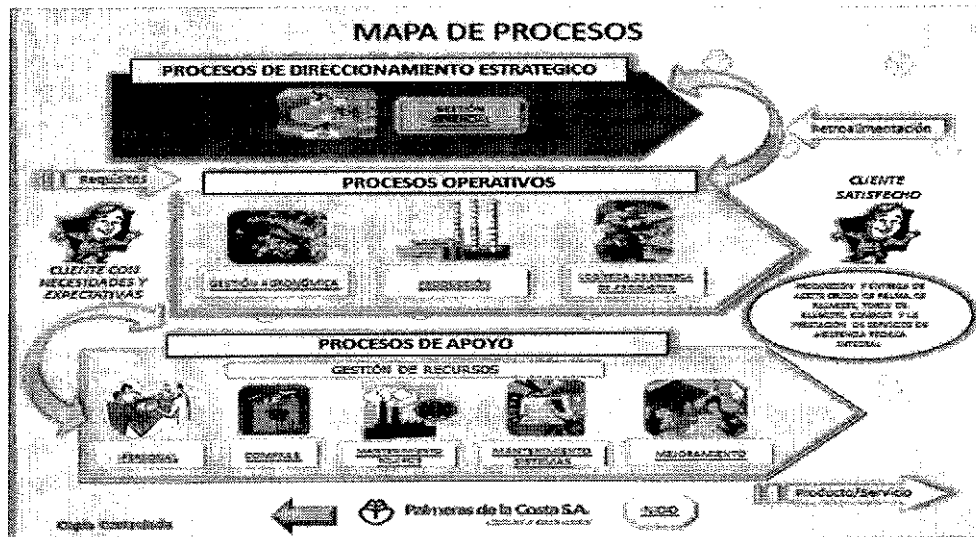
MAPA DE PROCESOS

PROCESOS DE DIRECCIONAMIENTO ESTRATEGICO

GESTIÓN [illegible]

Retroalimentación

Requisitos

PROCESOS OPERATIVOS

CLIENTE SATISFECHO

CLIENTE CON NECESIDADES Y EXPECTATIVAS

GESTIÓN AGRONÓMICA

PRODUCCIÓN

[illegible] DE PRODUCTOS

PRODUCCIÓN Y ENTREGA DE ACEITE CRUDO DE PALMA, DE PALMISTE, TORTA DE PALMISTE, COMPOST Y LA PRESTACIÓN DE SERVICIOS DE ASISTENCIA TECNICA INTEGRAL

PROCESOS DE APOYO

GESTIÓN DE RECURSOS

PERSONAL

COMPRAS

MANTENIMIENTO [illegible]

MANTENIMIENTO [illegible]

MEJORAMIENTO

Producto/Servicio

Copia Controlada

Palmeras de la Costa S.A.

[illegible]